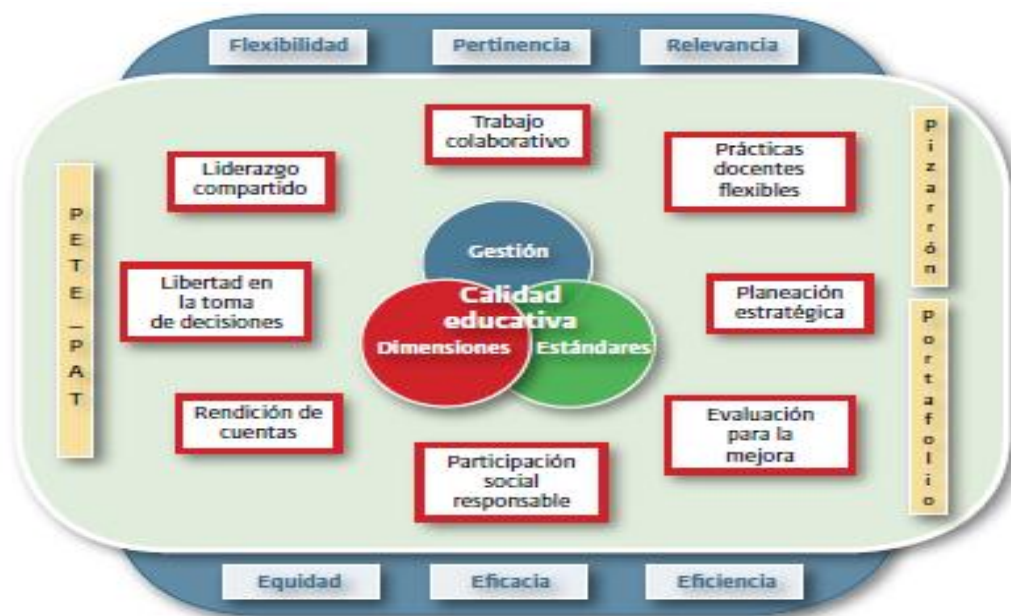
Flexibilidad
Pertinencia
Relevancia

PETE _ PAT

Liderazgo compartido

Trabajo colaborativo

Prácticas docentes flexibles

Pizarrón

Libertad en la toma de decisiones

Gestión

Calidad educativa

Dimensiones

Estándares

Planeación estratégica

Portafolio

Rendición de cuentas

Evaluación para la mejora

Participación social responsable

Equidad
Eficacia
Eficiencia